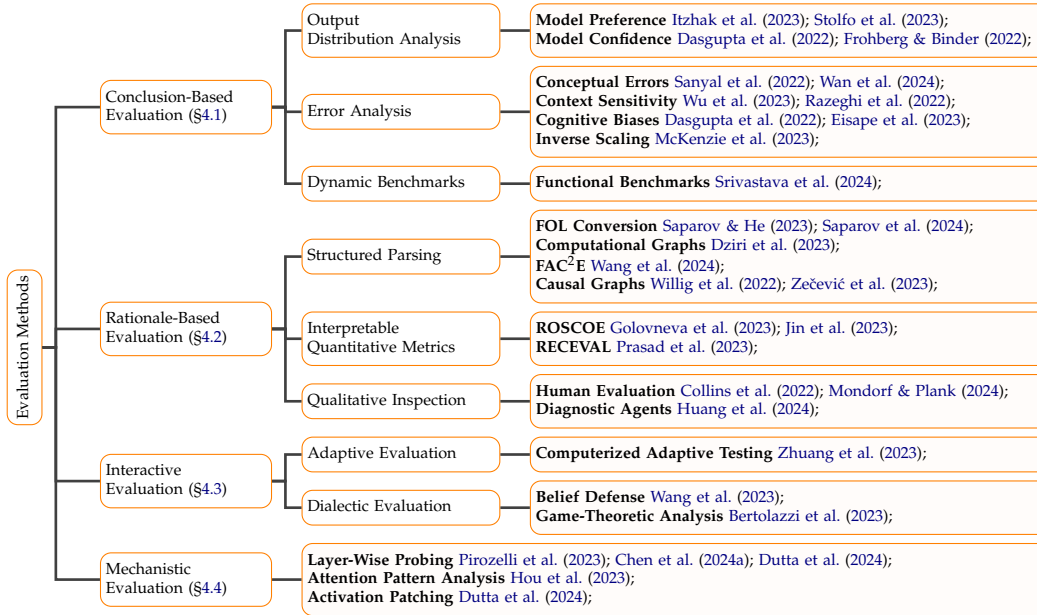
Evaluation Methods

Conclusion-Based Evaluation (§4.1)

Output Distribution Analysis

Model Preference Itzhak et al. (2023); Stolfo et al. (2023);
Model Confidence Dasgupta et al. (2022); Frohberg & Binder (2022);

Error Analysis

Conceptual Errors Sanyal et al. (2022); Wan et al. (2024);
Context Sensitivity Wu et al. (2023); Razeghi et al. (2022);
Cognitive Biases Dasgupta et al. (2022); Eisape et al. (2023);
Inverse Scaling McKenzie et al. (2023);

Dynamic Benchmarks

Functional Benchmarks Srivastava et al. (2024);

Rationale-Based Evaluation (§4.2)

Structured Parsing

FOL Conversion Saparov & He (2023); Saparov et al. (2024);
Computational Graphs Dziri et al. (2023);
FAC$^2$E Wang et al. (2024);
Causal Graphs Willig et al. (2022); Zečević et al. (2023);

Interpretable Quantitative Metrics

ROSCOE Golovneva et al. (2023); Jin et al. (2023);
RECEVAL Prasad et al. (2023);

Qualitative Inspection

Human Evaluation Collins et al. (2022); Mondorf & Plank (2024);
Diagnostic Agents Huang et al. (2024);

Interactive Evaluation (§4.3)

Adaptive Evaluation

Computerized Adaptive Testing Zhuang et al. (2023);

Dialectic Evaluation

Belief Defense Wang et al. (2023);
Game-Theoretic Analysis Bertolazzi et al. (2023);

Mechanistic Evaluation (§4.4)

Layer-Wise Probing Pirozelli et al. (2023); Chen et al. (2024a); Dutta et al. (2024);
Attention Pattern Analysis Hou et al. (2023);
Activation Patching Dutta et al. (2024);